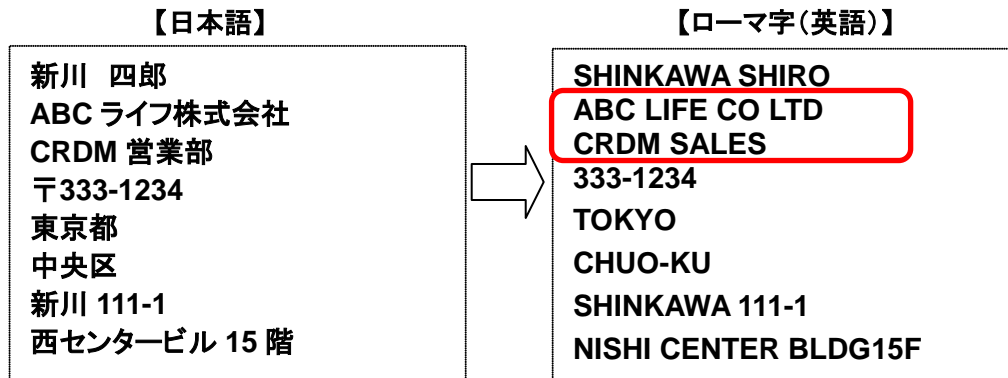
【日本語】

新川　四郎
ABC ライフ株式会社
CRDM 営業部
〒333-1234
東京都
中央区
新川 111-1
西センタービル 15 階

【ローマ字(英語)】

SHINKAWA SHIRO
ABC LIFE CO LTD
CRDM SALES
333-1234
TOKYO
CHUO-KU
SHINKAWA 111-1
NISHI CENTER BLDG15F